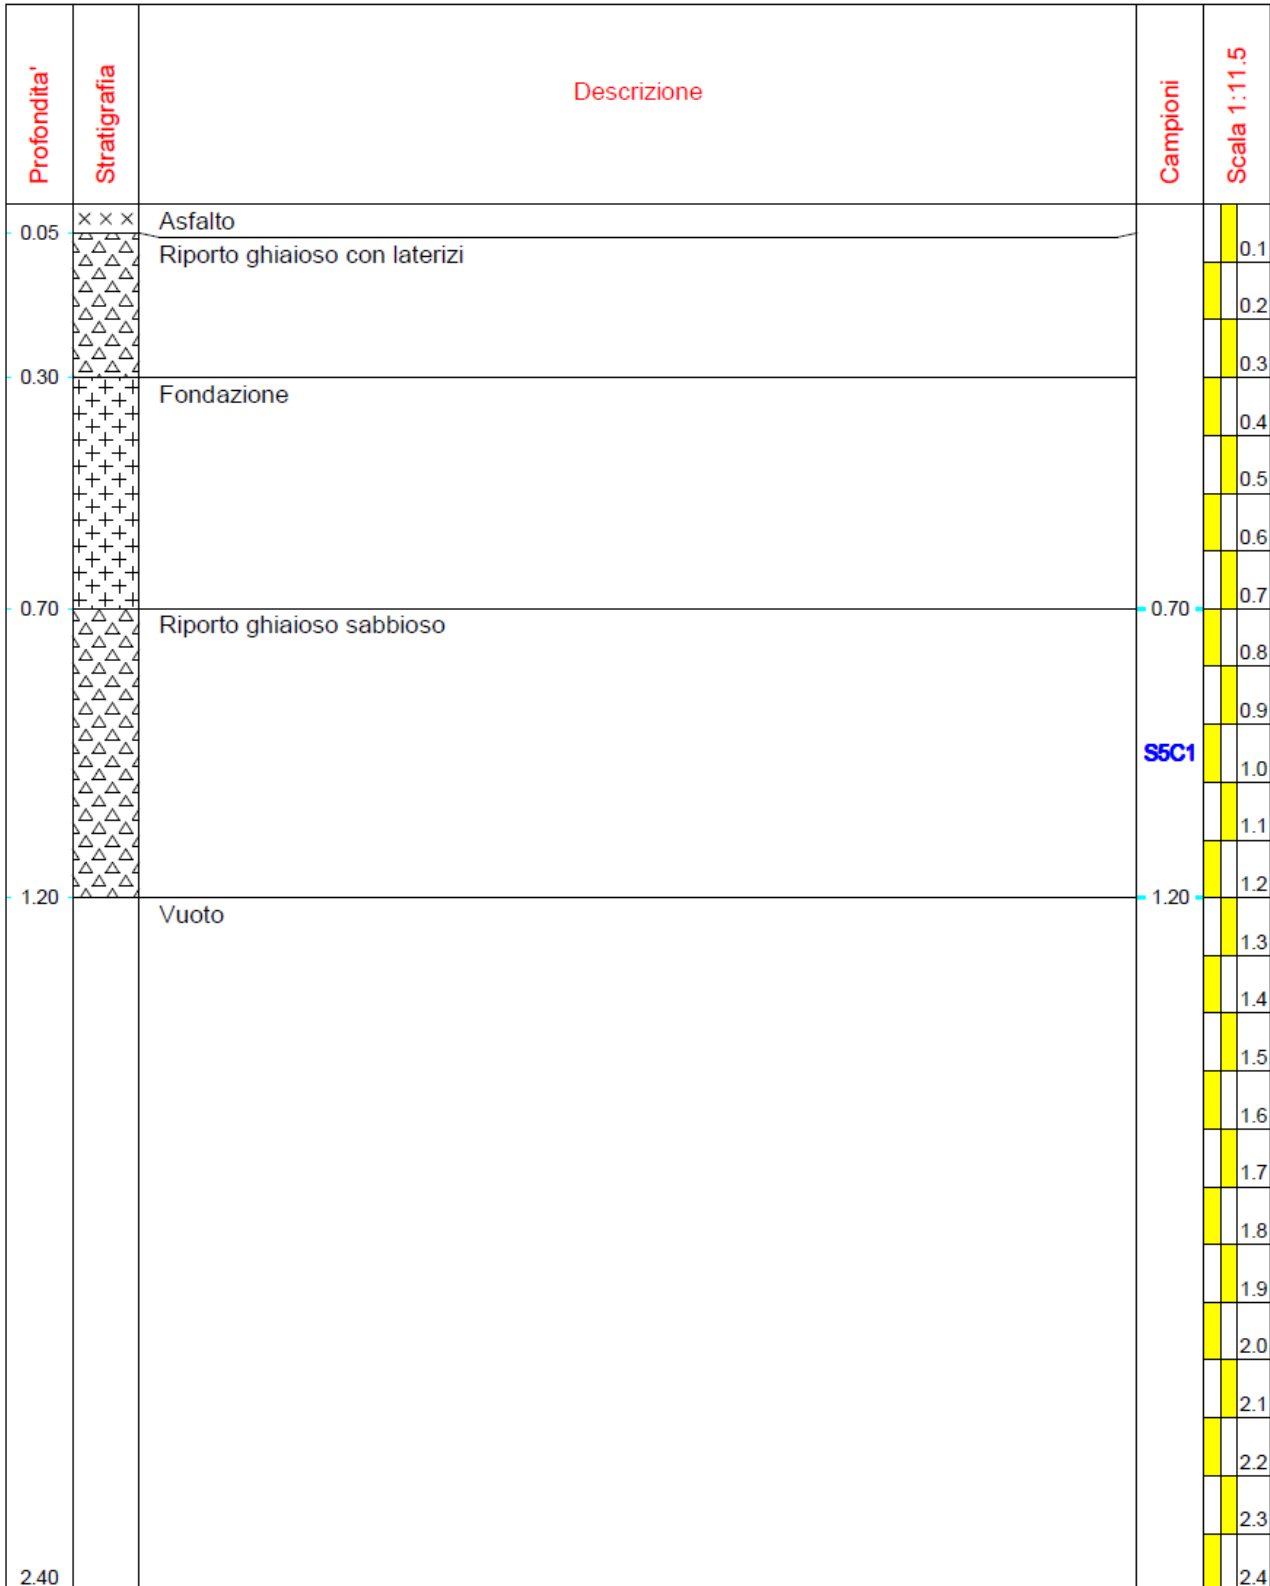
| Profondita' | Stratigrafia | Descrizione | Campioni | Scala 1:11.5 |
|---|---|---|---|---|
| 0.05 | | Asfalto | | 0.1 |
| 0.30 | | Riporto ghiaioso con laterizi | | 0.2 0.3 |
| 0.70 | | Fondazione | 0.70 | 0.4 0.5 0.6 0.7 |
| 1.20 | | Riporto ghiaioso sabbioso | S5C1 1.20 | 0.8 0.9 1.0 1.1 1.2 |
| 2.40 | | Vuoto | | 1.3 1.4 1.5 1.6 1.7 1.8 1.9 2.0 2.1 2.2 2.3 2.4 |